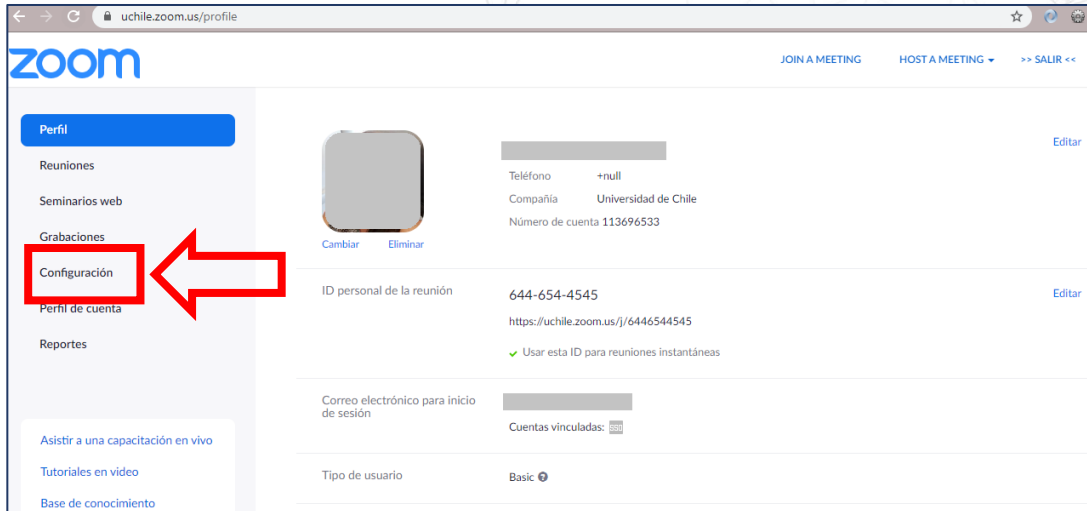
uchile.zoom.us/profile

zoom

JOIN A MEETING HOST A MEETING >> SALIR <<

Perfil
Reuniones
Seminarios web
Grabaciones
Configuración
Perfil de cuenta
Reportes

Asistir a una capacitación en vivo
Tutoriales en video
Base de conocimiento

Cambiar Eliminar

Editar

Teléfono +null
Compañía Universidad de Chile
Número de cuenta 113696533

ID personal de la reunión
644-654-4545
https://uchile.zoom.us/j/6446544545
Usar esta ID para reuniones instantáneas

Editar

Correo electrónico para inicio de sesión
Cuentas vinculadas: SSO

Tipo de usuario
Basic